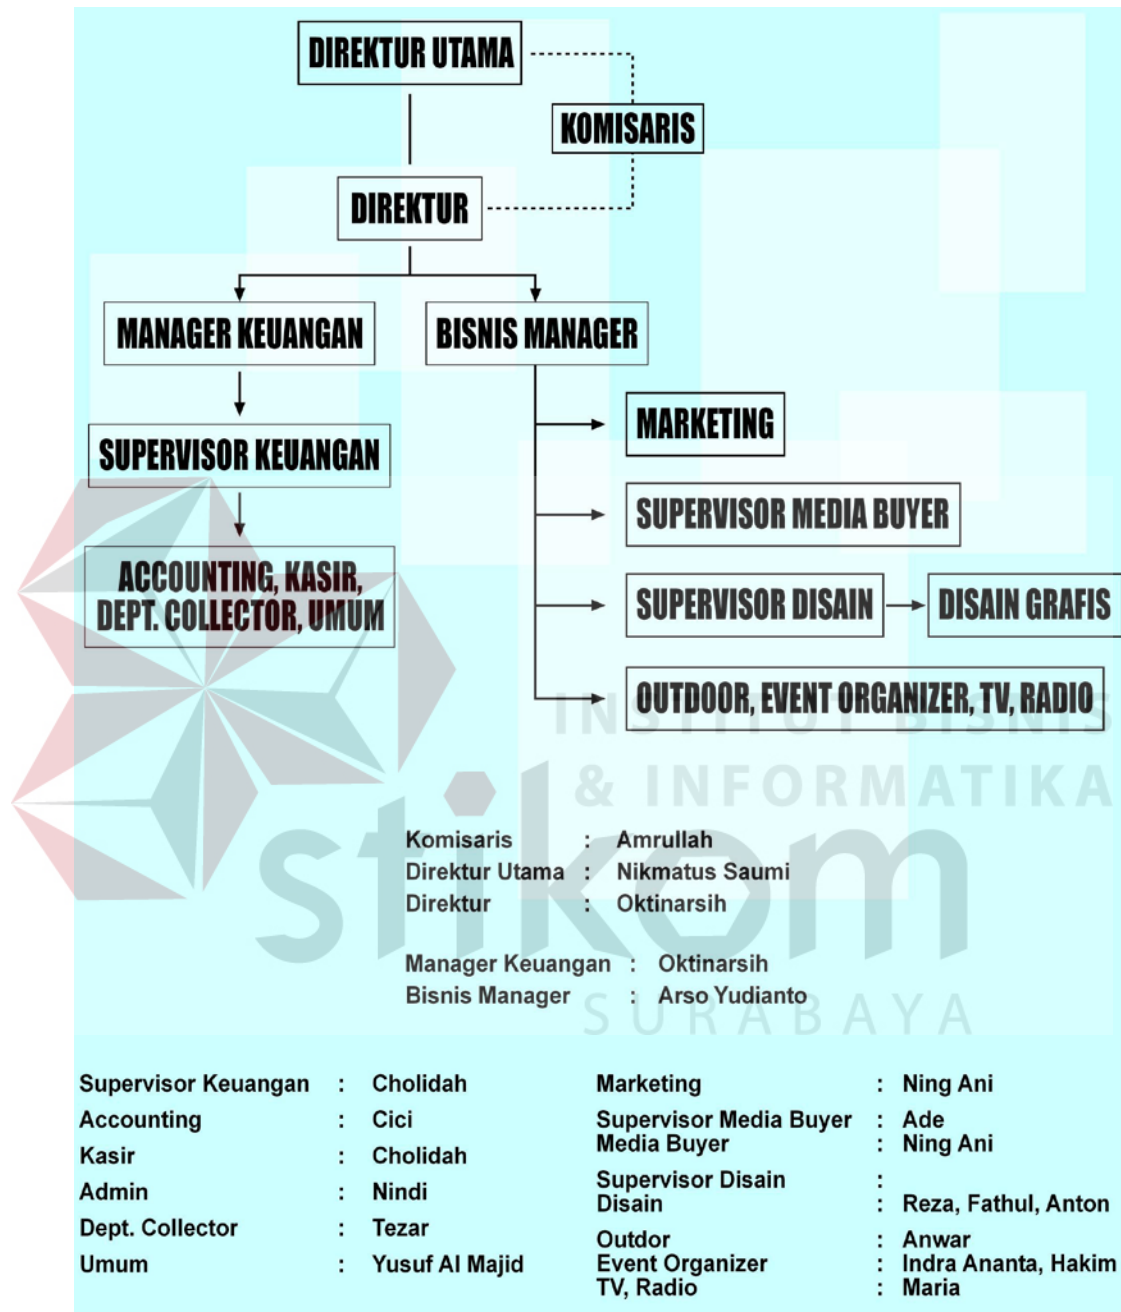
DIREKTUR UTAMA

KOMISARIS

DIREKTUR

MANAGER KEUANGAN

BISNIS MANAGER

SUPERVISOR KEUANGAN

ACCOUNTING, KASIR, DEPT. COLLECTOR, UMUM

MARKETING

SUPERVISOR MEDIA BUYER

SUPERVISOR DISAIN

DISAIN GRAFIS

OUTDOOR, EVENT ORGANIZER, TV, RADIO

INSTITUT BISNIS & INFORMATIKA stikom SURABAYA

Komisaris : Amrullah
Direktur Utama : Nikmatus Saumi
Direktur : Oktinarsih

Manager Keuangan : Oktinarsih
Bisnis Manager : Arso Yudianto

Supervisor Keuangan : Cholidah
Accounting : Cici
Kasir : Cholidah
Admin : Nindi
Dept. Collector : Tezar
Umum : Yusuf Al Majid

Marketing : Ning Ani
Supervisor Media Buyer : Ade
Media Buyer : Ning Ani
Supervisor Disain :
Disain : Reza, Fathul, Anton
Outdor : Anwar
Event Organizer : Indra Ananta, Hakim
TV, Radio : Maria